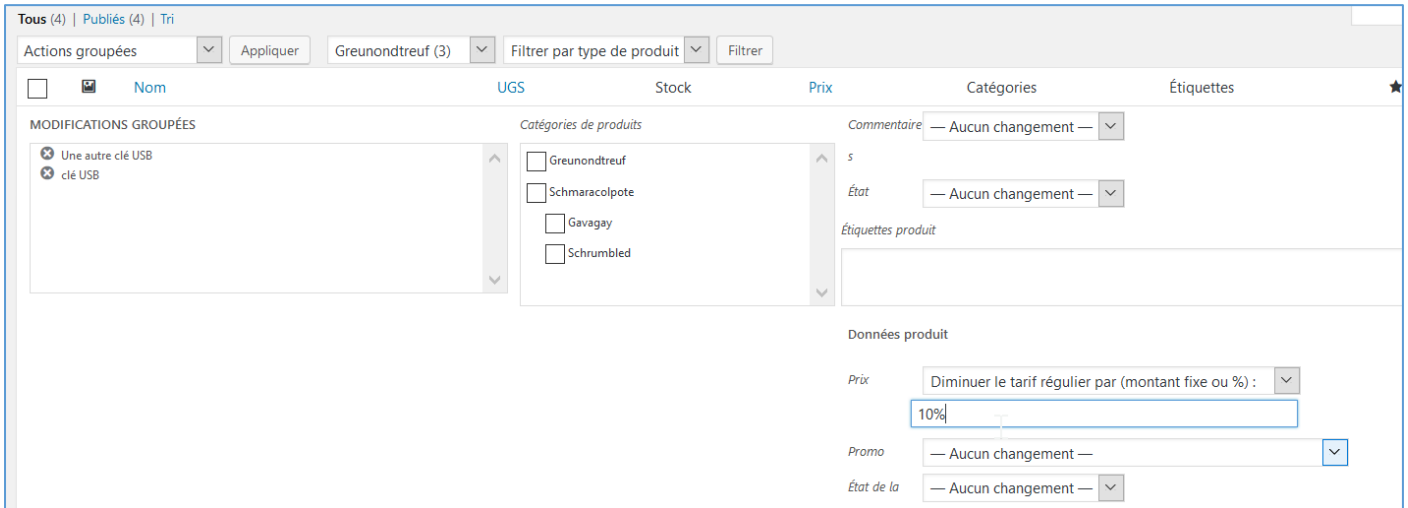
Tous (4) | Publiés (4) | Tri

Actions groupées | Appliquer | Greunondtreuf (3) | Filtrer par type de produit | Filtrer

Nom | UGS | Stock | Prix | Catégories | Étiquettes

MODIFICATIONS GROUPÉES

Une autre clé USB
clé USB

Catégories de produits

Greunondtreuf
Schmaracolpote
Gavagay
Schrumbled

Commentaires — Aucun changement —

État — Aucun changement —

Étiquettes produit

Données produit

Prix Diminuer le tarif régulier par (montant fixe ou %) :

10%

Promo — Aucun changement —

État de la — Aucun changement —